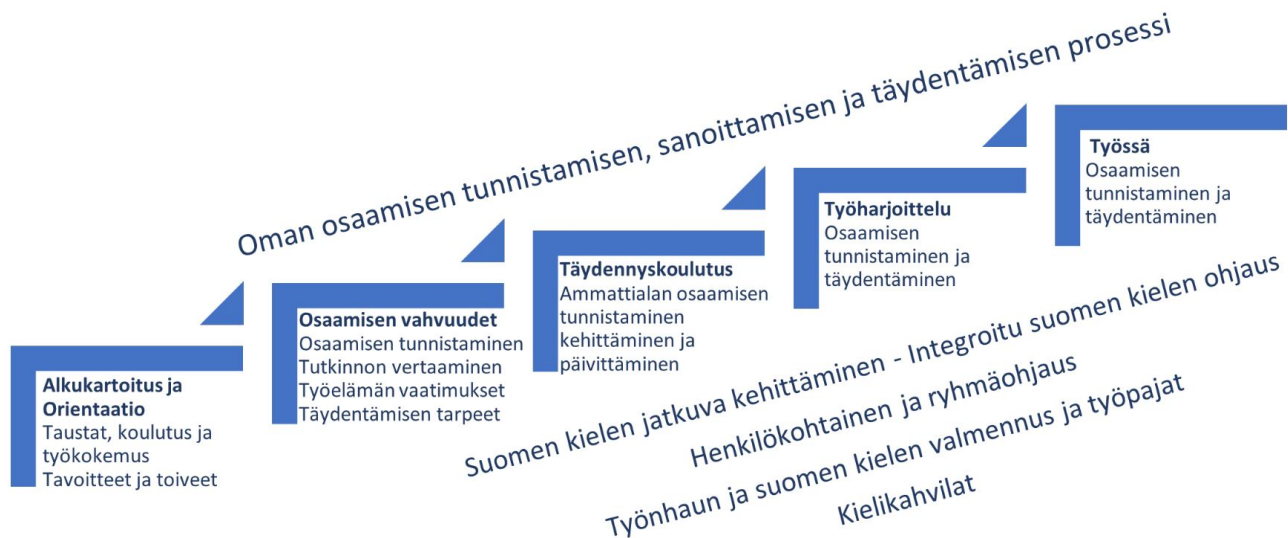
Oman osaamisen tunnistamisen, sanoittamisen ja täydentämisen prosessi

Alkukartoitus ja Orientaatio
Taustat, koulutus ja työkokemus
Tavoitteet ja toiveet

Osaamisen vahvuudet
Osaamisen tunnistaminen
Tutkinnon vertaaminen
Työelämän vaatimukset
Täydentämisen tarpeet

Täydennyskoulutus
Ammattialan osaamisen tunnistaminen kehittäminen ja päivittäminen

Työharjoittelu
Osaamisen tunnistaminen ja täydentäminen

Työssä
Osaamisen tunnistaminen ja täydentäminen

Suomen kielen jatkuva kehittäminen - Integroitu suomen kielen ohjaus
Henkilökohtainen ja ryhmäohjaus
Työnhaun ja suomen kielen valmennus ja työpajat
Kielikahvilat